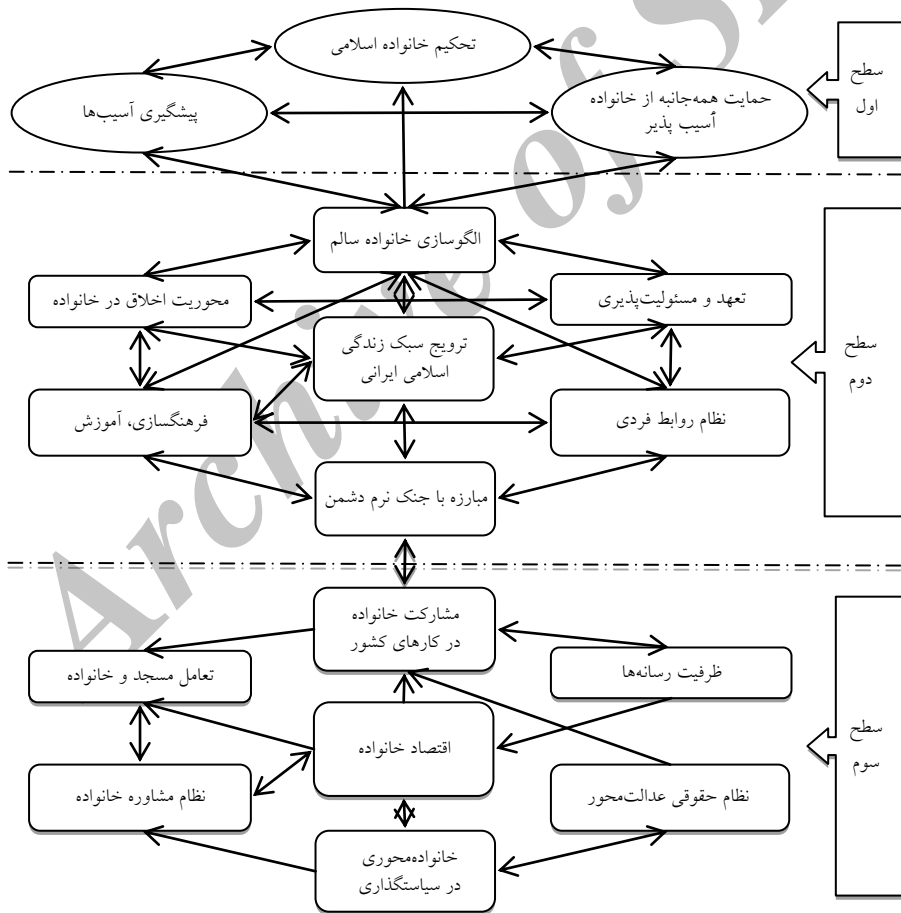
سطح اول

تحکیم خانواده اسلامی

پیشگیری آسیب‌ها

حمایت همه‌جانبه از خانواده آسیب پذیر

سطح دوم

الگوسازی خانواده سالم

محوریت اخلاق در خانواده

تعهد و مسئولیت‌پذیری

ترویج سبک زندگی اسلامی ایرانی

فرهنگسازی، آموزش

نظام روابط فردی

مبارزه با جنگ نرم دشمن

سطح سوم

مشارکت خانواده در کارهای کشور

تعامل مسجد و خانواده

ظرفیت رسانه‌ها

اقتصاد خانواده

نظام مشاوره خانواده

نظام حقوقی عدالت‌محور

خانواده‌محوری در سیاستگذاری

Archive of SID